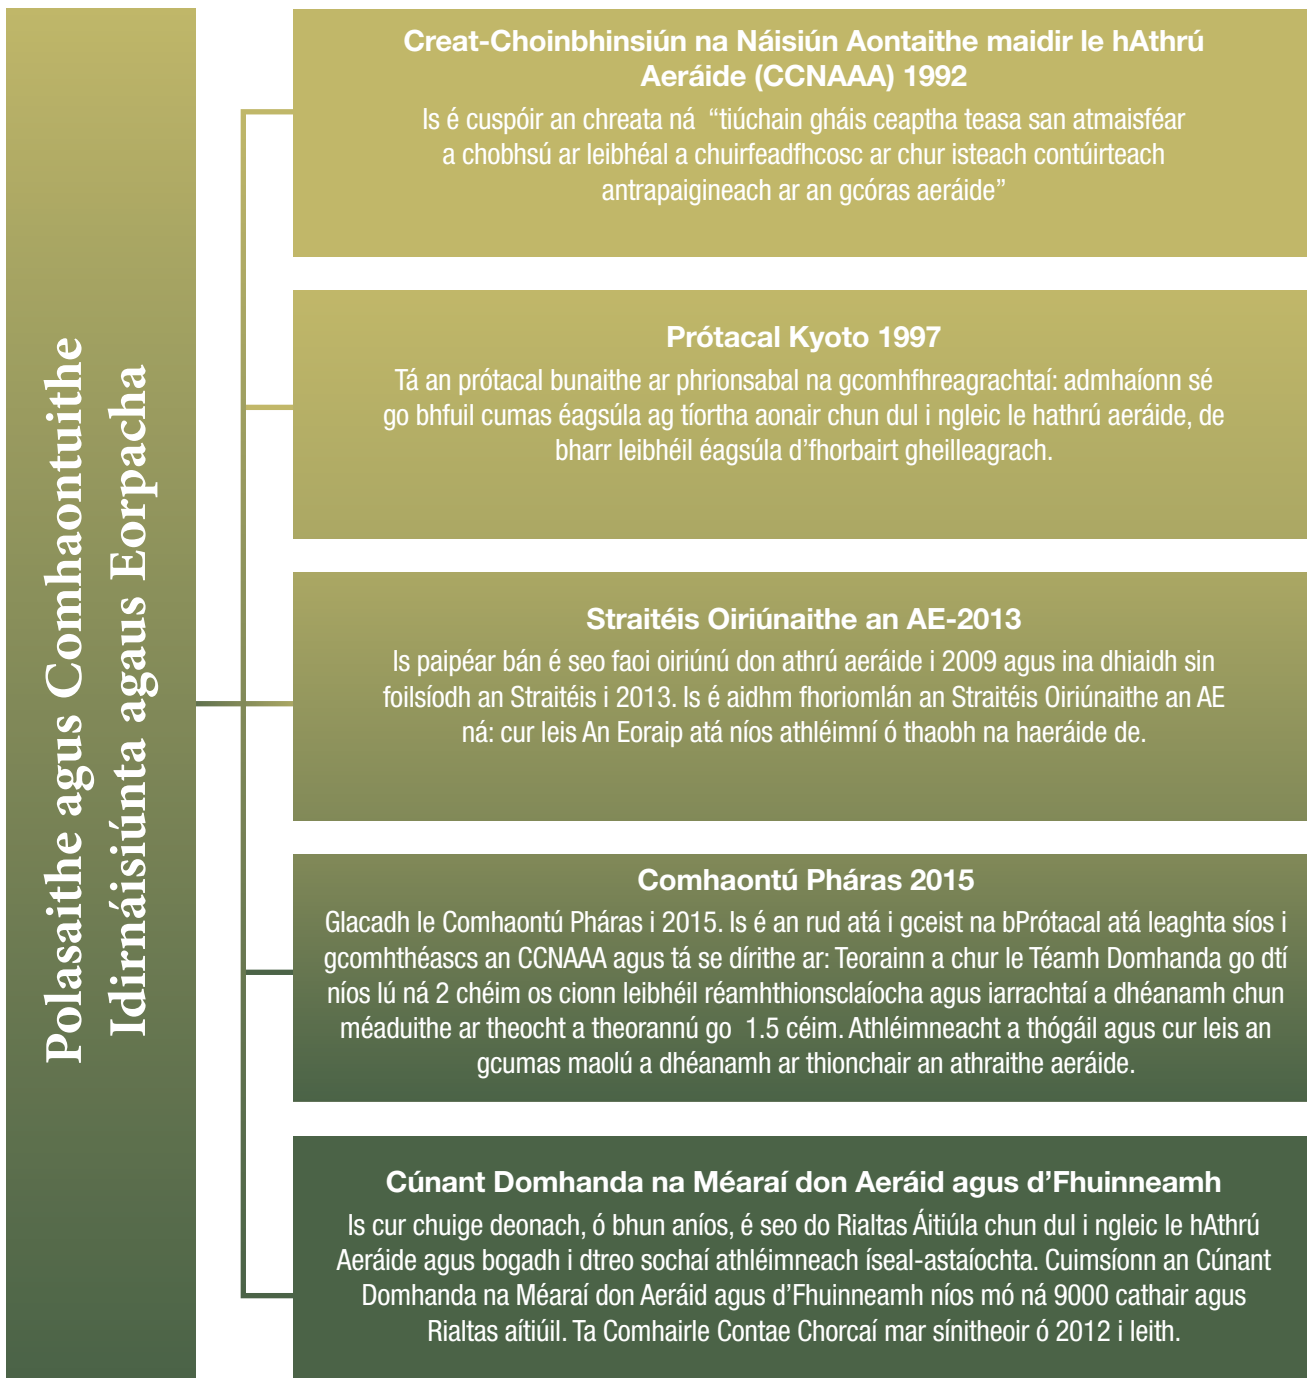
Polasaithe agus Comhaontuithe Idirnáisiúnta agus Eorpacha

Creat-Choinbhinsiún na Náisiún Aontaithe maidir le hAthrú Aeráide (CCNAAA) 1992

Is é cuspóir an chreata ná "tiúchain gháis ceaptha teasa san atmaisféar a chobhsú ar leibhéal a chuirfeadfhcosc ar chur isteach contúirteach antrapaigineach ar an gcóras aeráide"

Prótacal Kyoto 1997

Tá an prótacal bunaithe ar phrionsabal na gcomhfhreagrachtaí: admhaíonn sé go bhfuil cumas éagsúla ag tíortha aonair chun dul i ngleic le hathrú aeráide, de bharr leibhéil éagsúla d'fhorbairt gheilleagrach.

Straitéis Oiriúnaithe an AE-2013

Is paipéar bán é seo faoi oiriúnú don athrú aeráide i 2009 agus ina dhiaidh sin foilsíodh an Straitéis i 2013. Is é aidhm fhoriomlán an Straitéis Oiriúnaithe an AE ná: cur leis An Eoraip atá níos athléimní ó thaobh na haeráide de.

Comhaontú Pháras 2015

Glacadh le Comhaontú Pháras i 2015. Is é an rud atá i gceist na bPrótacal atá leaghta síos i gcomhthéascs an CCNAAA agus tá se dírithe ar: Teorainn a chur le Téamh Domhanda go dtí níos lú ná 2 chéim os cionn leibhéil réamhthionsclaíocha agus iarrachtaí a dhéanamh chun méaduithe ar theocht a theorannú go 1.5 céim. Athléimneacht a thógáil agus cur leis an gcumas maolú a dhéanamh ar thionchair an athraithe aeráide.

Cúnant Domhanda na Méaraí don Aeráid agus d'Fhuinneamh

Is cur chuige deonach, ó bhun aníos, é seo do Rialtas Áitiúla chun dul i ngleic le hAthrú Aeráide agus bogadh i dtreo sochaí athléimneach íseal-astaíochta. Cuimsíonn an Cúnant Domhanda na Méaraí don Aeráid agus d'Fhuinneamh níos mó ná 9000 cathair agus Rialtas aítiúil. Ta Comhairle Contae Chorcaí mar sínitheoir ó 2012 i leith.